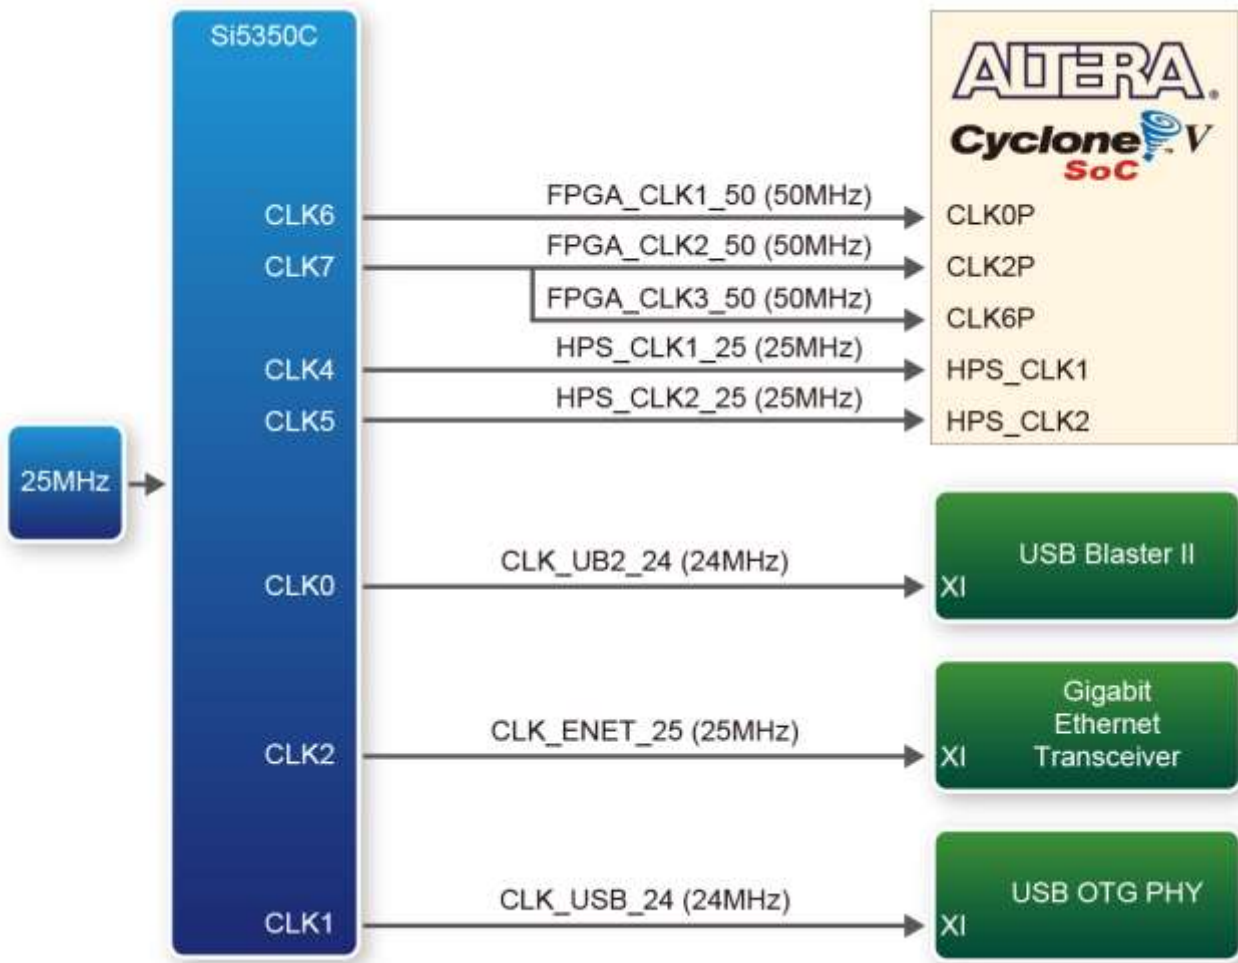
Si5350C

25MHz

CLK6
CLK7
CLK4
CLK5
CLK0
CLK2
CLK1

FPGA_CLK1_50 (50MHz)
FPGA_CLK2_50 (50MHz)
FPGA_CLK3_50 (50MHz)
HPS_CLK1_25 (25MHz)
HPS_CLK2_25 (25MHz)
CLK_UB2_24 (24MHz)
CLK_ENET_25 (25MHz)
CLK_USB_24 (24MHz)

ALTERA.
Cyclone V
SoC
CLK0P
CLK2P
CLK6P
HPS_CLK1
HPS_CLK2

XI USB Blaster II

XI Gigabit Ethernet Transceiver

XI USB OTG PHY